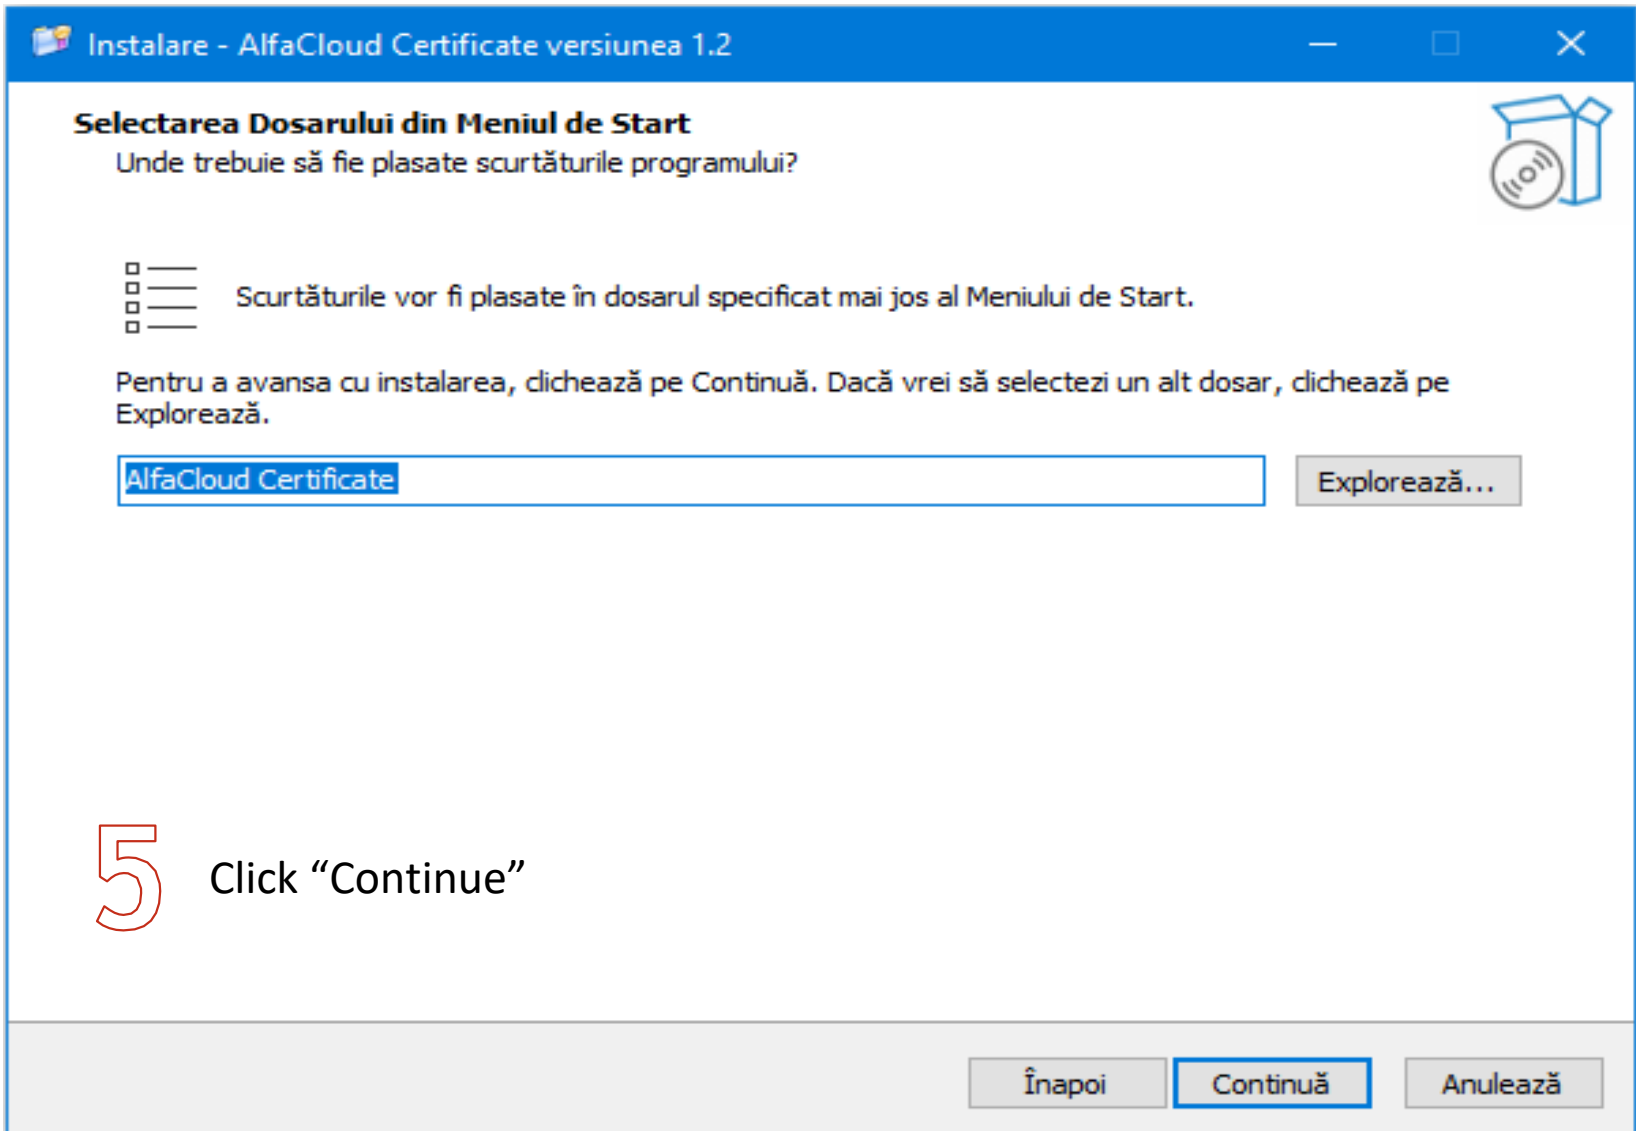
Instalare - AlfaCloud Certificate versiunea 1.2

Selectarea Dosarului din Meniul de Start
Unde trebuie să fie plasate scurtăturile programului?

Scurtăturile vor fi plasate în dosarul specificat mai jos al Meniului de Start.

Pentru a avansa cu instalarea, clichează pe Continuă. Dacă vrei să selectezi un alt dosar, clichează pe Explorează.

AlfaCloud Certificate

Explorează...

5 Click “Continue”

Înapoi Continuă Anulează